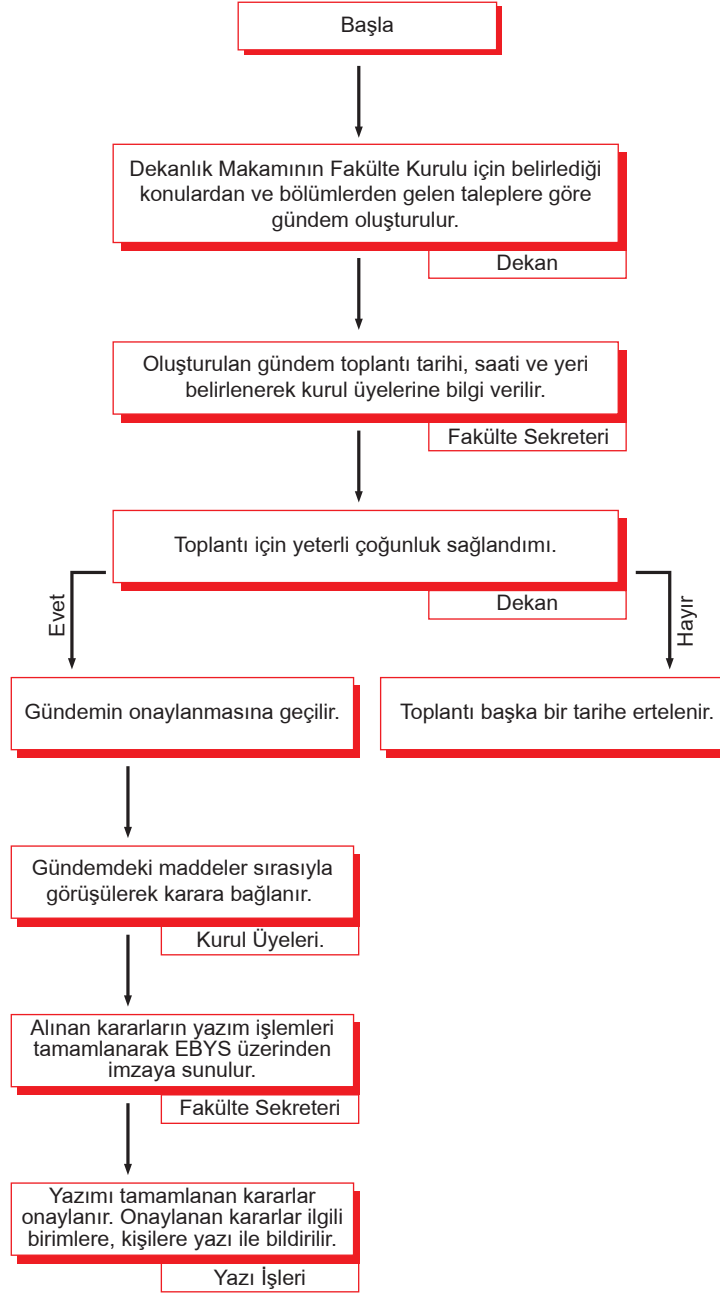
Başla

Dekanlık Makamının Fakülte Kurulu için belirlediği konulardan ve bölümlerden gelen taleplere göre gündem oluşturulur.

Dekan

Oluşturulan gündem toplantı tarihi, saati ve yeri belirlenerek kurul üyelerine bilgi verilir.

Fakülte Sekreteri

Toplantı için yeterli çoğunluk sağlandımı.

Dekan

Evet

Hayır

Gündemin onaylanmasına geçilir.

Toplantı başka bir tarihe ertelenir.

Gündemdeki maddeler sırasıyla görüşülerek karara bağlanır.

Kurul Üyeleri.

Alınan kararların yazım işlemleri tamamlanarak EBYS üzerinden imzaya sunulur.

Fakülte Sekreteri

Yazımı tamamlanan kararlar onaylanır. Onaylanan kararlar ilgili birimlere, kişilere yazı ile bildirilir.

Yazı İşleri